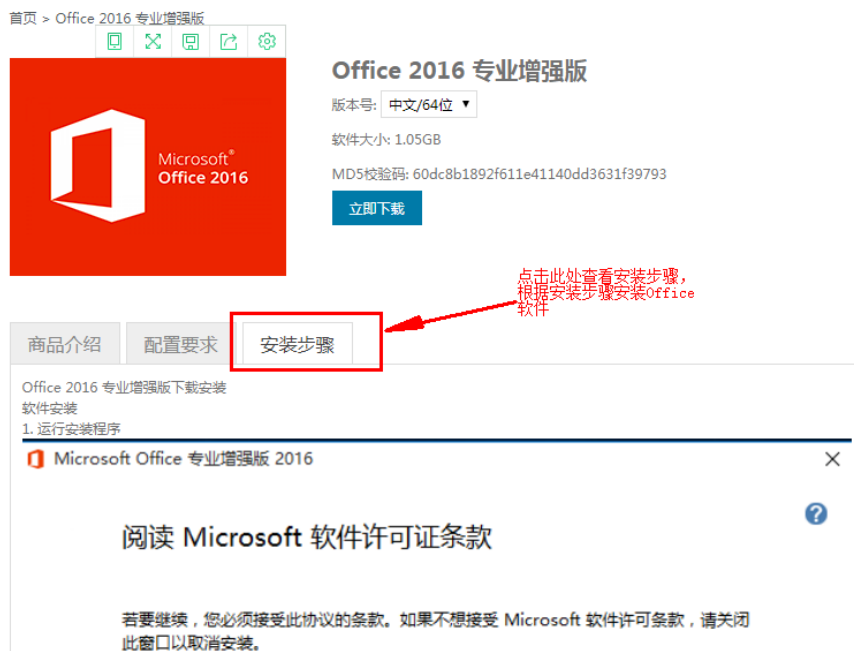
首页 > Office 2016 专业增强版

Microsoft®
Office 2016

Office 2016 专业增强版

版本号: 中文/64位

软件大小: 1.05GB

MD5校验码: 60dc8b1892f611e41140dd3631f39793

立即下载

点击此处查看安装步骤，根据安装步骤安装Office软件

商品介绍
配置要求
安装步骤

Office 2016 专业增强版下载安装
软件安装
1. 运行安装程序

Microsoft Office 专业增强版 2016

阅读 Microsoft 软件许可证条款

若要继续，您必须接受此协议的条款。如果不想接受 Microsoft 软件许可条款，请关闭此窗口以取消安装。